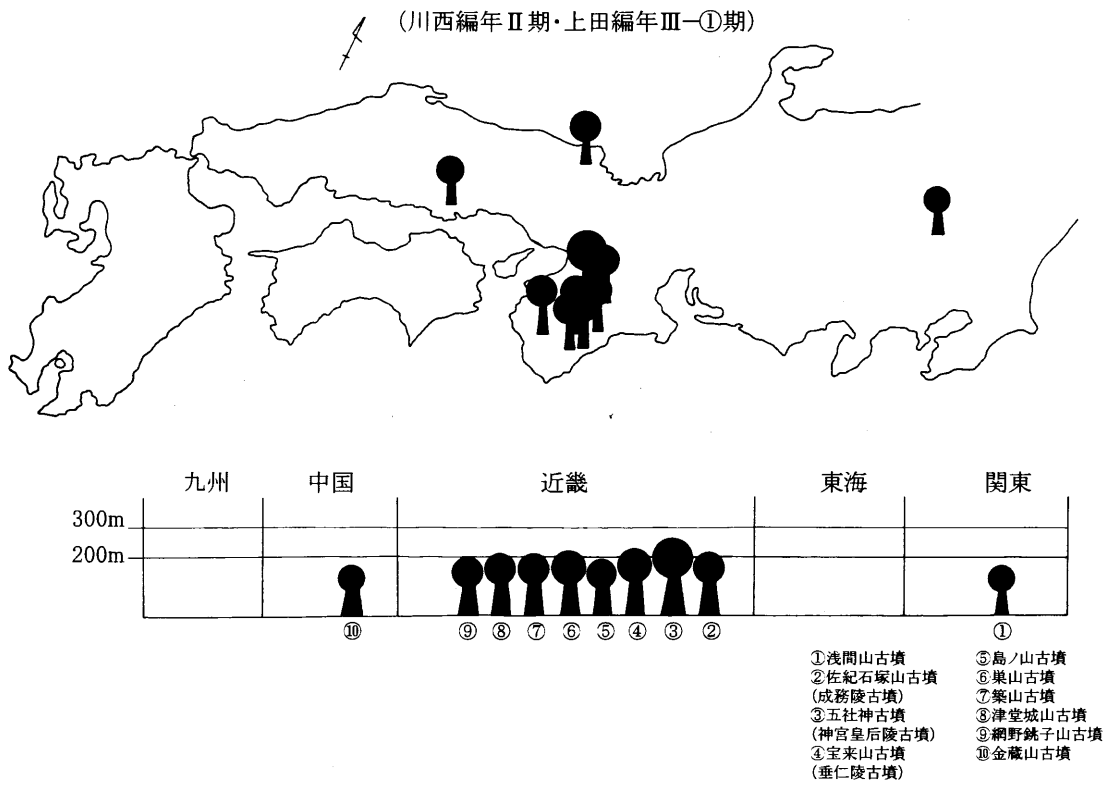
(川西編年Ⅱ期・上田編年Ⅲ—①期)

| 九州 | 中国 | 近畿 | 東海 | 関東 |
|---|---|---|---|---|

300m
200m

⑩ ⑨ ⑧ ⑦ ⑥ ⑤ ④ ③ ② ①

①浅間山古墳
②佐紀石塚山古墳
(成務陵古墳)
③五社神古墳
(神宮皇后陵古墳)
④宝来山古墳
(垂仁陵古墳)

⑤島ノ山古墳
⑥巣山古墳
⑦築山古墳
⑧津堂城山古墳
⑨網野銚子山古墳
⑩金蔵山古墳